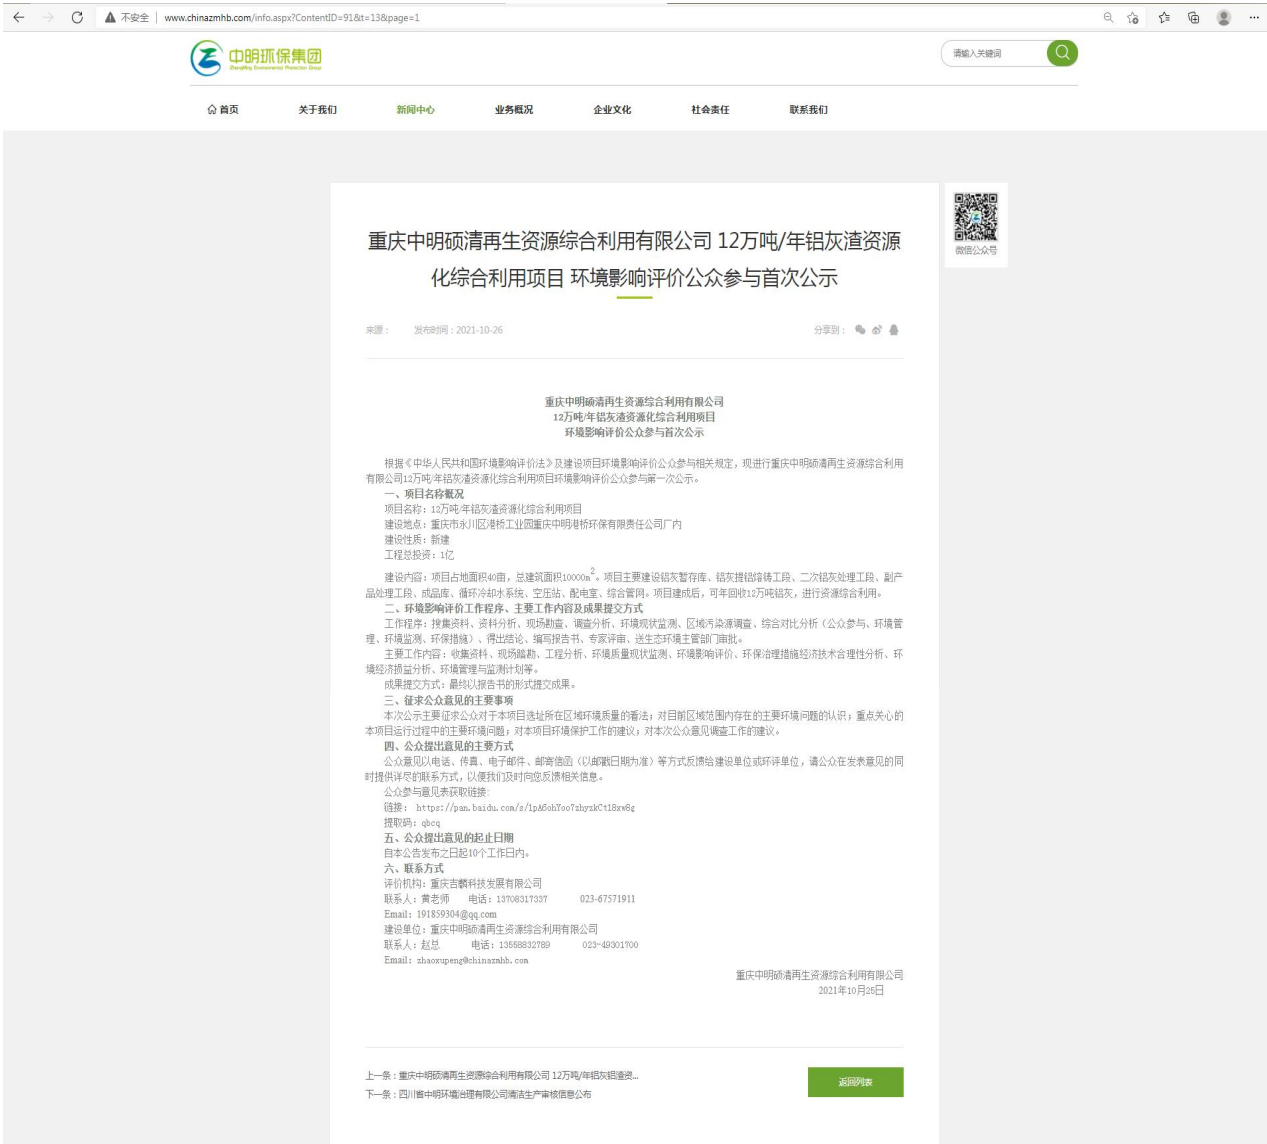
不安全 | www.chinazmhb.com/info.aspx?ContentID=91&t=13&page=1

中明环保集团
Zhongming Environmental Protection Group

请输入关键词

首页 关于我们 新闻中心 业务概况 企业文化 社会责任 联系我们

微信公众号

重庆中明硕清再生资源综合利用有限公司 12万吨/年铝灰渣资源化综合利用项目 环境影响评价公众参与首次公示

来源： 发布时间：2021-10-26 分享到：

重庆中明硕清再生资源综合利用有限公司
12万吨/年铝灰渣资源化综合利用项目
环境影响评价公众参与首次公示

根据《中华人民共和国环境影响评价法》及建设项目环境影响评价公众参与相关规定，现进行重庆中明硕清再生资源综合利用有限公司12万吨/年铝灰渣资源化综合利用项目环境影响评价公众参与第一次公示。

一、项目名称概况
项目名称：12万吨/年铝灰渣资源化综合利用项目
建设地点：重庆市永川区港桥工业园重庆中明港桥环保有限责任公司厂内
建设性质：新建
工程总投资：1亿

建设内容：项目占地面积40亩，总建筑面积10000m$^2$。项目主要建设铝灰暂存库、铝灰提铝熔铸工段、二次铝灰处理工段、副产品处理工段、成品库、循环冷却水系统、空压站、配电室、综合管网。项目建成后，可年回收12万吨铝灰，进行资源综合利用。

二、环境影响评价工作程序、主要工作内容及成果提交方式
工作程序：搜集资料、资料分析、现场勘查、调查分析、环境现状监测、区域污染源调查、综合对比分析（公众参与、环境管理、环境监测、环保措施）、得出结论、编写报告书、专家评审、送生态环境主管部门审批。
主要工作内容：收集资料、现场踏勘、工程分析、环境质量现状监测、环境影响评价、环保治理措施经济技术合理性分析、环境经济损益分析、环境管理与监测计划等。
成果提交方式：最终以报告书的形式提交成果。

三、征求公众意见的主要事项
本次公示主要征求公众对于本项目选址所在区域环境质量的看法；对目前区域范围内存在的主要环境问题的认识；重点关心的本项目运行过程中的主要环境问题；对本项目环境保护工作的建议；对本次公众意见调查工作的建议。

四、公众提出意见的主要方式
公众意见以电话、传真、电子邮件、邮寄信函（以邮戳日期为准）等方式反馈给建设单位或环评单位，请公众在发表意见的同时提供详尽的联系方式，以便我们及时向您反馈相关信息。
公众参与意见表获取链接：
链接：https://pan.baidu.com/s/1pA6ohYoo7zhyzkCt18xw8g
提取码：qbcq

五、公众提出意见的起止日期
自本公告发布之日起10个工作日内。

六、联系方式
评价机构：重庆吉麟科技发展有限公司
联系人：黄老师 电话：13708317337 023-67571911
Email：191859304@qq.com
建设单位：重庆中明硕清再生资源综合利用有限公司
联系人：赵总 电话：13558832789 023-49301700
Email：zhaoxupeng@chinazmhb.com

重庆中明硕清再生资源综合利用有限公司
2021年10月26日

上一条：重庆中明硕清再生资源综合利用有限公司 12万吨/年铝灰铝渣资...
下一条：四川省中明环境治理有限公司清洁生产审核信息公布

返回列表